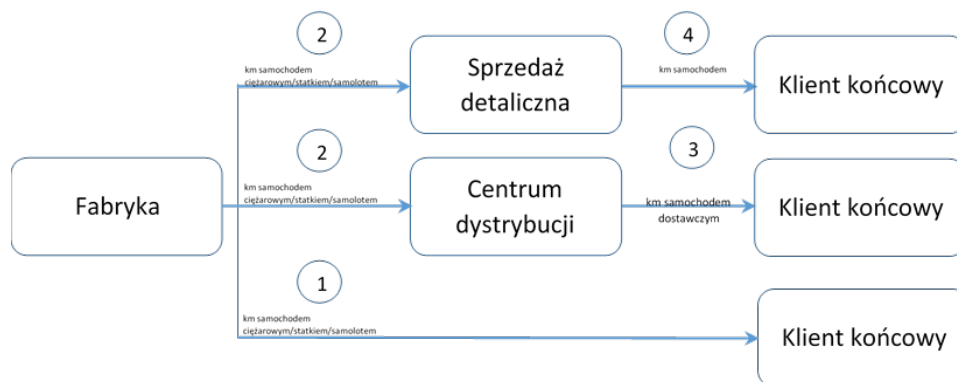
Fabryka

2
km samochodem ciężarowym/statkiem/samolotem

Sprzedaż detaliczna

4
km samochodem

Klient końcowy

2
km samochodem ciężarowym/statkiem/samolotem

Centrum dystrybucji

3
km samochodem dostawczym

Klient końcowy

1
km samochodem ciężarowym/statkiem/samolotem

Klient końcowy